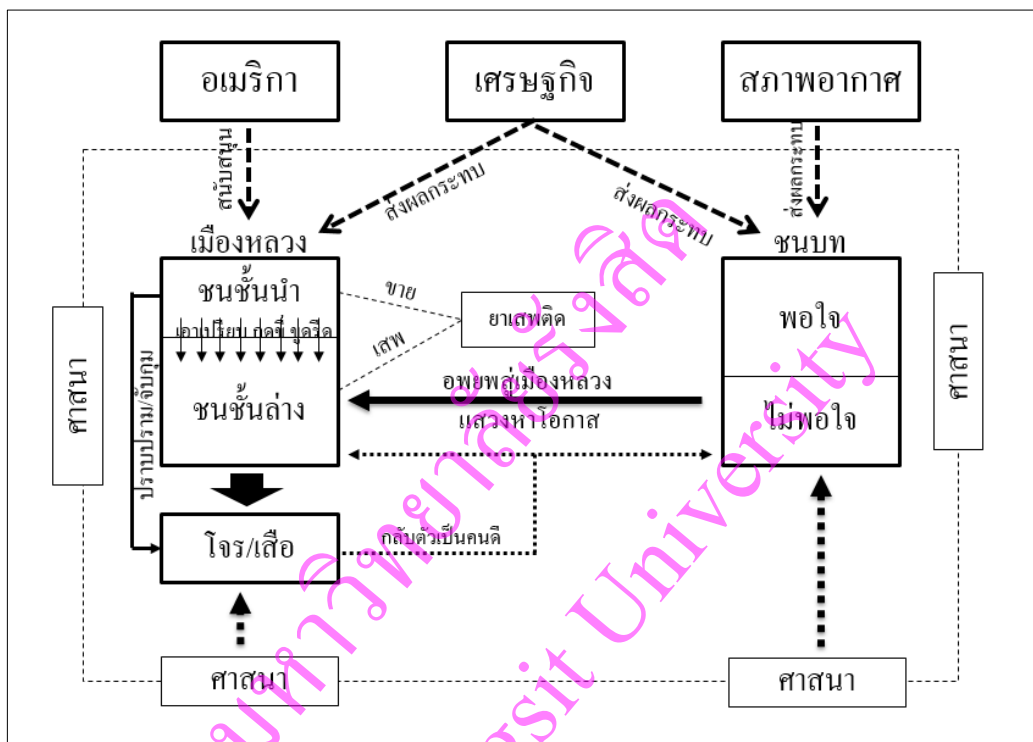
อเมริกา

เศรษฐกิจ

สภาพอากาศ

สนับสนุน

ส่งผลกระทบ

ส่งผลกระทบ

ส่งผลกระทบ

เมืองหลวง

ชนบท

ชนชั้นนำ

เอาเปรียบ กดขี่ ขูดรีด

ชนชั้นล่าง

ขาย

เสพ

ยาเสพติด

พอใจ

ไม่พอใจ

อพยพสู่เมืองหลวง แสวงหาโอกาส

ปราบปราม/จับกุม

ศาสนา

ศาสนา

โจร/เสือ

กลับตัวเป็นคนดี

ศาสนา

ศาสนา

มหาวิทยาลัยรังสิต Rangsit University